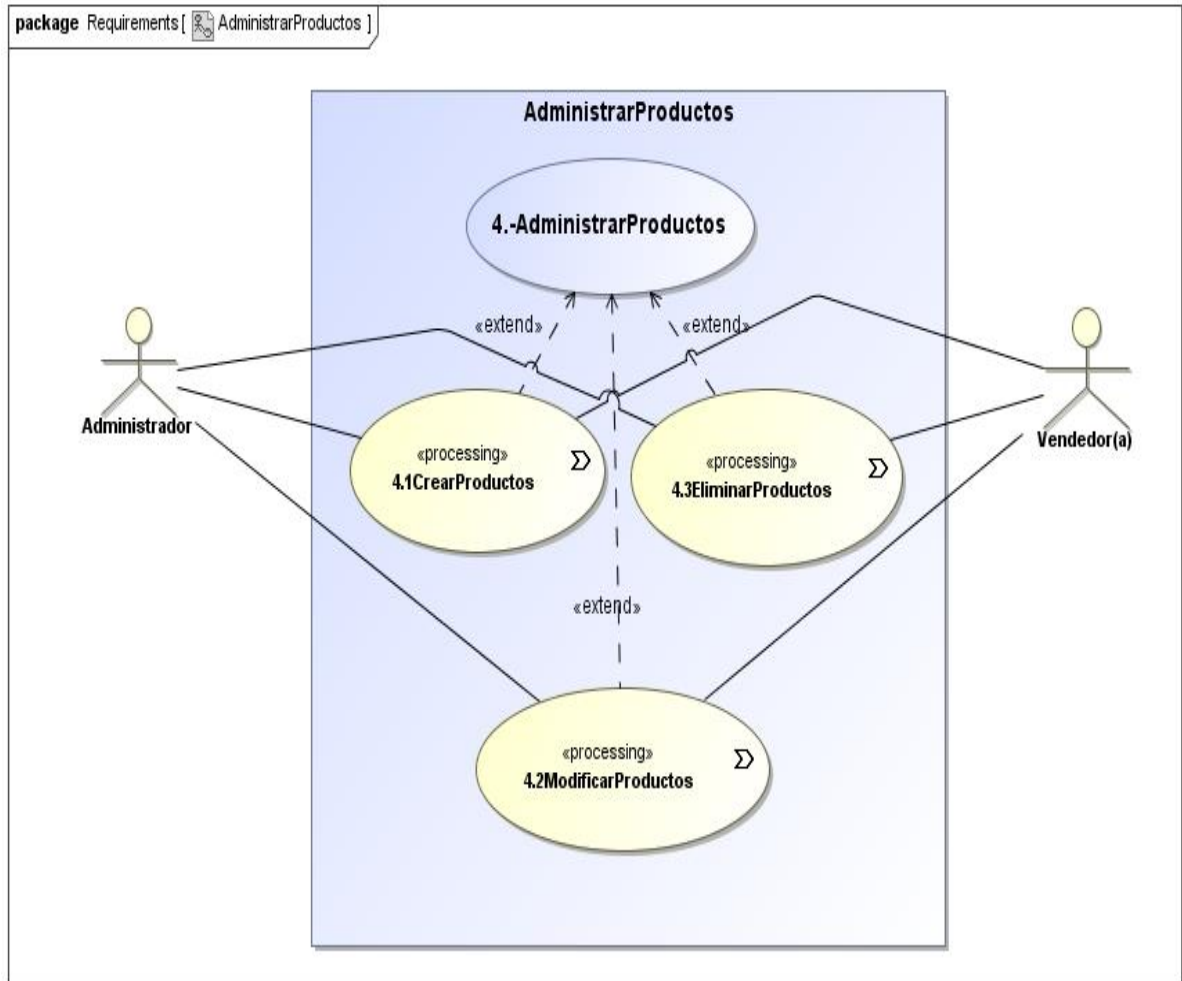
package Requirements [ AdministrarProductos ]

AdministrarProductos

4.-AdministrarProductos

«extend»

«extend»

Administrador

«processing»
4.1CrearProductos

«processing»
4.3EliminarProductos

Vendedor(a)

«extend»

«processing»
4.2ModificarProductos